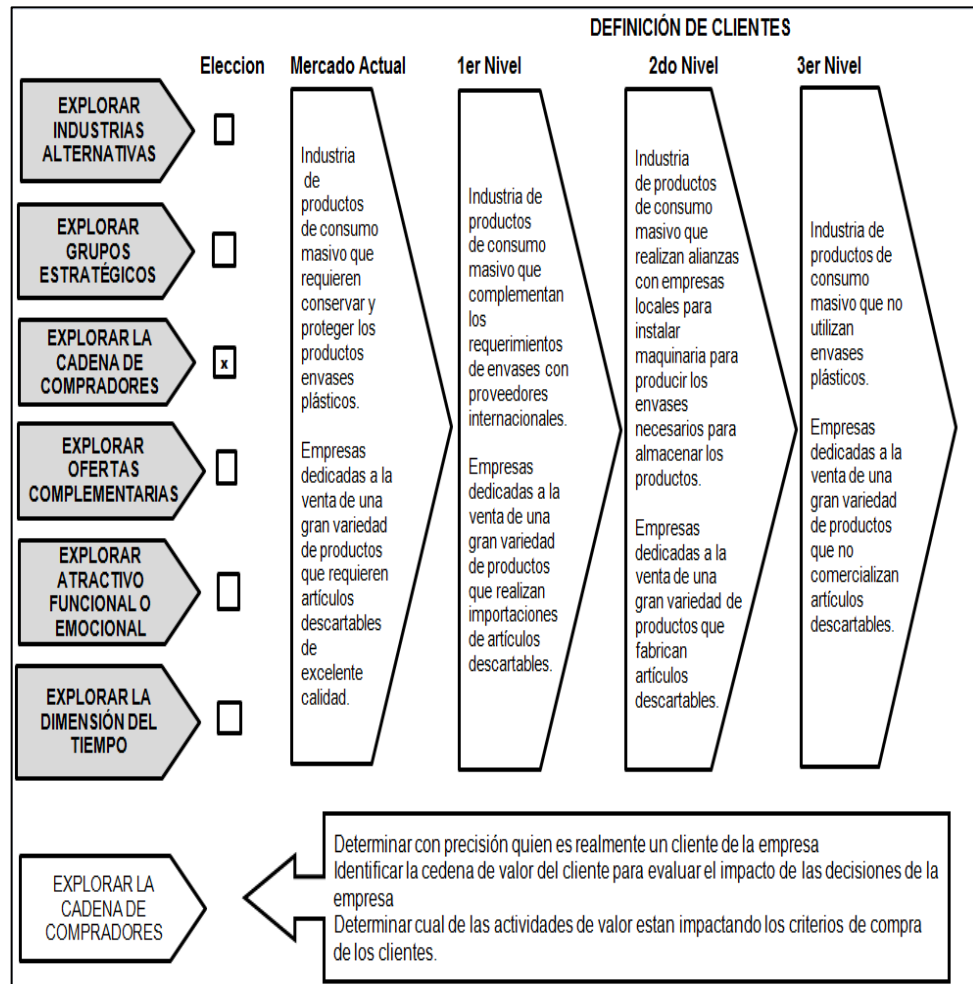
DEFINICIÓN DE CLIENTES

Eleccion

Mercado Actual

1er Nivel

2do Nivel

3er Nivel

EXPLORAR INDUSTRIAS ALTERNATIVAS

EXPLORAR GRUPOS ESTRATÉGICOS

EXPLORAR LA CADENA DE COMPRADORES

x

EXPLORAR OFERTAS COMPLEMENTARIAS

EXPLORAR ATRACTIVO FUNCIONAL O EMOCIONAL

EXPLORAR LA DIMENSIÓN DEL TIEMPO

Industria de productos de consumo masivo que requieren conservar y proteger los productos envases plásticos.

Empresas dedicadas a la venta de una gran variedad de productos que requieren artículos descartables de excelente calidad.

Industria de productos de consumo masivo que complementan los requerimientos de envases con proveedores internacionales.

Empresas dedicadas a la venta de una gran variedad de productos que realizan importaciones de artículos descartables.

Industria de productos de consumo masivo que realizan alianzas con empresas locales para instalar maquinaria para producir los envases necesarios para almacenar los productos.

Empresas dedicadas a la venta de una gran variedad de productos que fabrican artículos descartables.

Industria de productos de consumo masivo que no utilizan envases plásticos.

Empresas dedicadas a la venta de una gran variedad de productos que no comercializan artículos descartables.

EXPLORAR LA CADENA DE COMPRADORES

Determinar con precisión quien es realmente un cliente de la empresa
Identificar la cedena de valor del cliente para evaluar el impacto de las decisiones de la empresa
Determinar cual de las actividades de valor estan impactando los criterios de compra de los clientes.